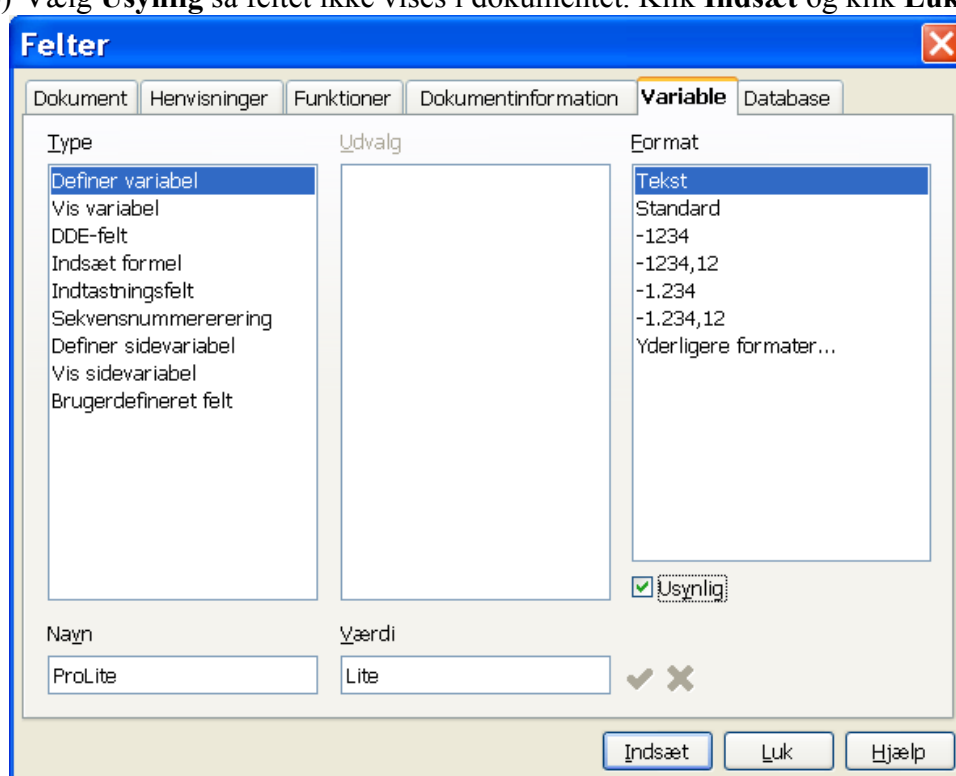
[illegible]) Vælg **Usynlig** så feltet ikke vises i dokumentet. Klik **Indsæt** og klik **Luk**

Felter

Dokument | Henvisninger | Funktioner | Dokumentinformation | Variable | Database

Type
Definer variabel
Vis variabel
DDE-felt
Indsæt formel
Indtastningsfelt
Sekvensnummererering
Definer sidevariabel
Vis sidevariabel
Brugerdefineret felt

Udvalg

Format
Tekst
Standard
-1234
-1234,12
-1.234
-1.234,12
Yderligere formater...

Usynlig

Navn
ProLite

Værdi
Lite

Indsæt
Luk
Hjælp